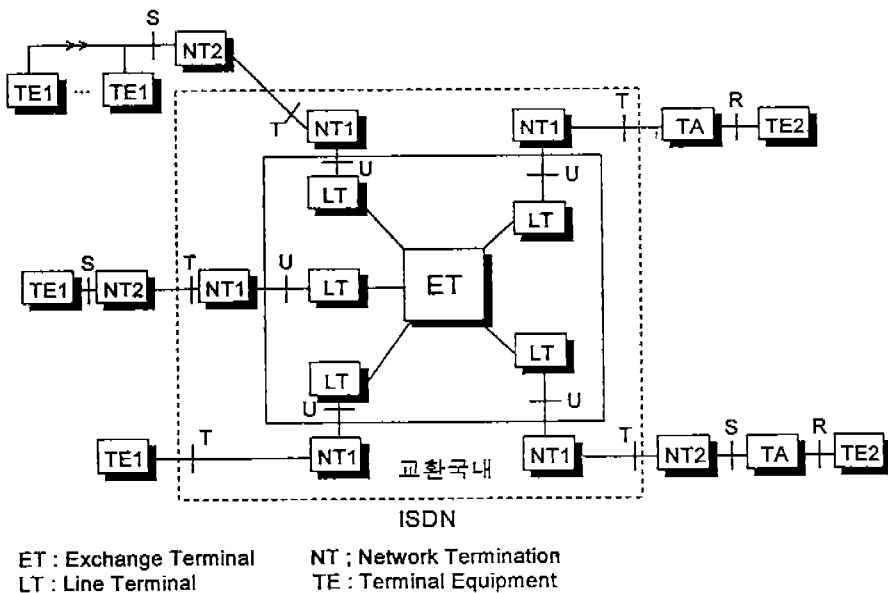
S
NT2
TE1
...
TE1
T
NT1
NT1
T
TA
R
TE2
U
LT
U
LT
S
T
U
TE1
NT2
NT1
LT
ET
LT
LT
U
U
TE1
T
NT1
NT1
T
NT2
S
TA
R
TE2
교환국내
ISDN

ET : Exchange Terminal
LT : Line Terminal
NT ; Network Termination
TE : Terminal Equipment